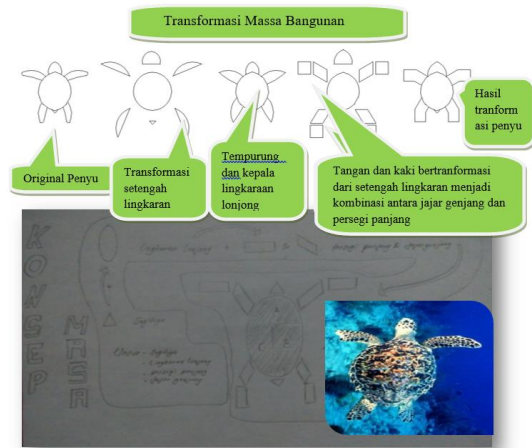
Transformasi Massa Bangunan

Original Penyu

Transformasi setengah lingkaran

Tempurung dan kepala lingkaraan lonjong

Tangan dan kaki bertranformasi dari setengah lingkaran menjadi kombinasi antara jajar genjang dan persegi panjang

Hasil tranformasi penyu

KONSEP

MASSA

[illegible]